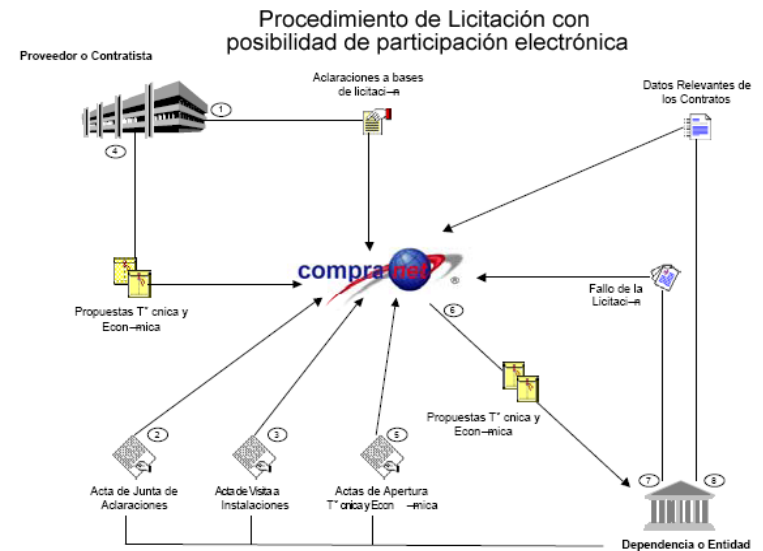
Procedimiento de Licitación con posibilidad de participación electrónica

Proveedor o Contratista

Aclaraciones a bases de licitaci–n

Datos Relevantes de los Contratos

1

4

compranet
®

Propuestas T' cnica y Econ–mica

6

Fallo de la Licitaci–n

Propuestas T' cnica y Econ–mica

2

3

5

7

8

Acta de Junta de Aclaraciones

Acta de Visita a Instalaciones

Actas de Apertura T' cnica y Econ–mica

Dependencia o Entidad